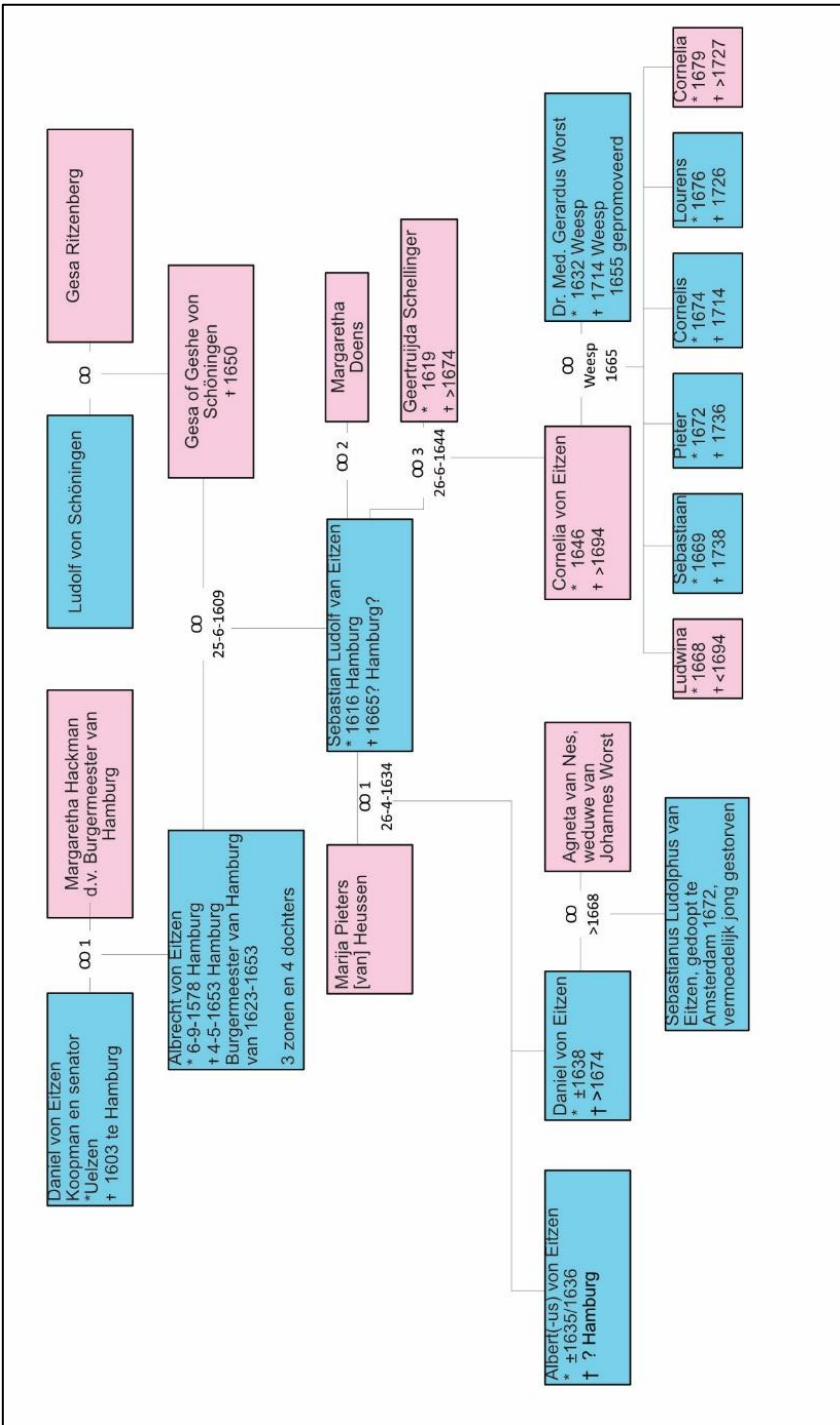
Daniel von Eitzen
Koopman en senator
*Uelzen
+ 1603 te Hamburg

ꝏ 1

Margaretha Hackman
d.v. Burgermeester van Hamburg

Albrecht von Eitzen
* 6-9-1578 Hamburg
+ 4-5-1653 Hamburg
Burgermeester van Hamburg van 1623-1653
3 zonen en 4 dochters

Ludolf von Schöningen

ꝏ

Gesa Ritzenberg

Gesa of Geshe von Schöningen
+ 1650

ꝏ
25-6-1609

Sebastian Ludolf van Eitzen
* 1616 Hamburg
+ 1665? Hamburg?

ꝏ 1
26-4-1634

Marija Pieters [van] Heussen

ꝏ 2

Margaretha Doens

ꝏ 3
26-6-1644

Geertruijda Schellinger
* 1619
+ >1674

Albert(-us) von Eitzen
* ±1635/1636
† ? Hamburg

Daniel von Eitzen
* ±1638
† >1674

ꝏ
>1668

Agneta van Nes, weduwe van Johannes Worst

Sebastianus Ludolphus van Eitzen, gedoopt te Amsterdam 1672, vermoedelijk jong gestorven

Cornelia von Eitzen
* 1646
+ >1694

ꝏ
Weesp
1665

Dr. Med. Gerardus Worst
* 1632 Weesp
+ 1714 Weesp
1655 gepromoveerd

Ludwina
* 1668
+ <1694

Sebastiaan
* 1669
+ 1738

Pieter
* 1672
+ 1736

Cornelis
* 1674
+ 1714

Lourens
* 1676
+ 1726

Cornelia
* 1679
+ >1727